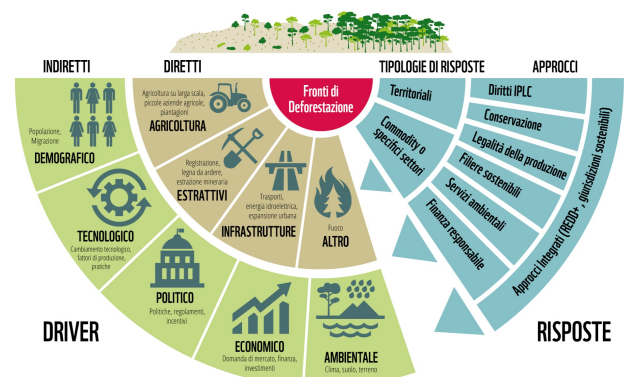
INDIRETTI

DIRETTI

TIPOLOGIE DI RISPOSTE

APPROCCI

Fronti di Deforestazione

Agricoltura su larga scala, piccole aziende agricole, piantagioni
AGRICOLTURA

Registrazione, legna da ardere, estrazione mineraria
ESTRATTIVI

Trasporti, energia idroelettrica, espansione urbana
INFRASTRUTTURE

Fuoco
ALTRO

Popolazione, Migrazione
DEMOGRAFICO

TECNOLOGICO
Cambiamento tecnologico, fattori di produzione, pratiche

POLITICO
Politiche, regolamenti, incentivi

ECONOMICO
Domanda di mercato, finanza, investimenti

AMBIENTALE
Clima, suolo, terreno

DRIVER

Territoriali

Commodity o specifici settori

Diritti IPLC

Conservazione

Legalità della produzione

Filiere sostenibili

Servizi ambientali

Finanza responsabile

Approcci Integrati (REDD+, giurisdizioni sostenibili)

RISPOSTE